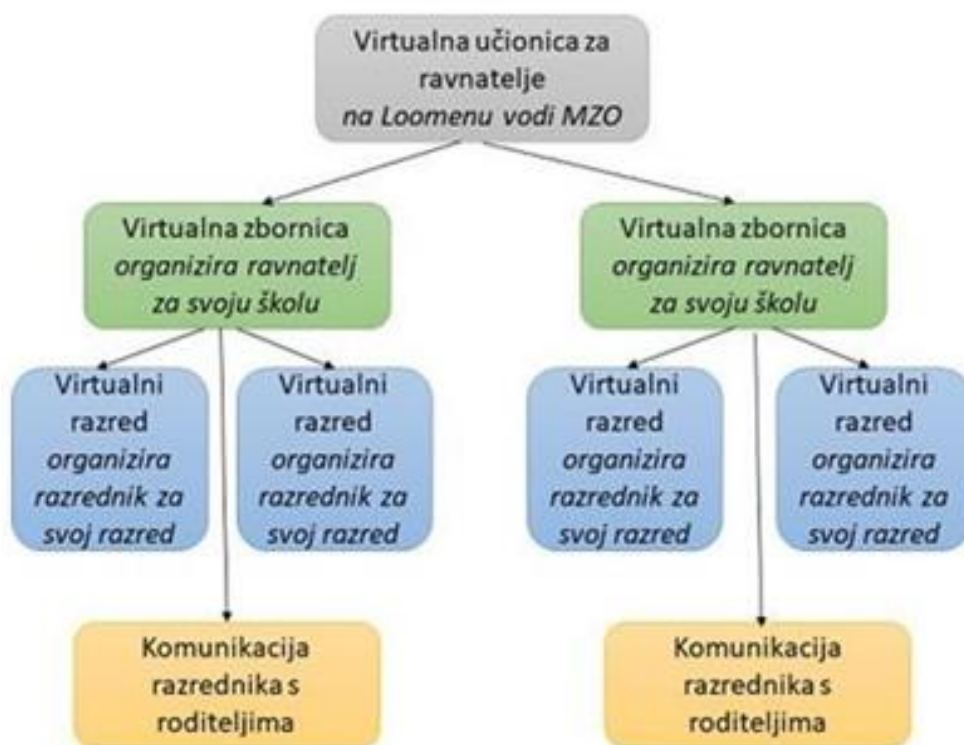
Virtualna učionica za ravnatelje
na Loomenu vodi MZO

Virtualna zbornica
organizira ravnatelj za svoju školu

Virtualni razred
organizira razrednik za svoj razred

Virtualni razred
organizira razrednik za svoj razred

Komunikacija razrednika s roditeljima

Virtualna zbornica
organizira ravnatelj za svoju školu

Virtualni razred
organizira razrednik za svoj razred

Virtualni razred
organizira razrednik za svoj razred

Komunikacija razrednika s roditeljima